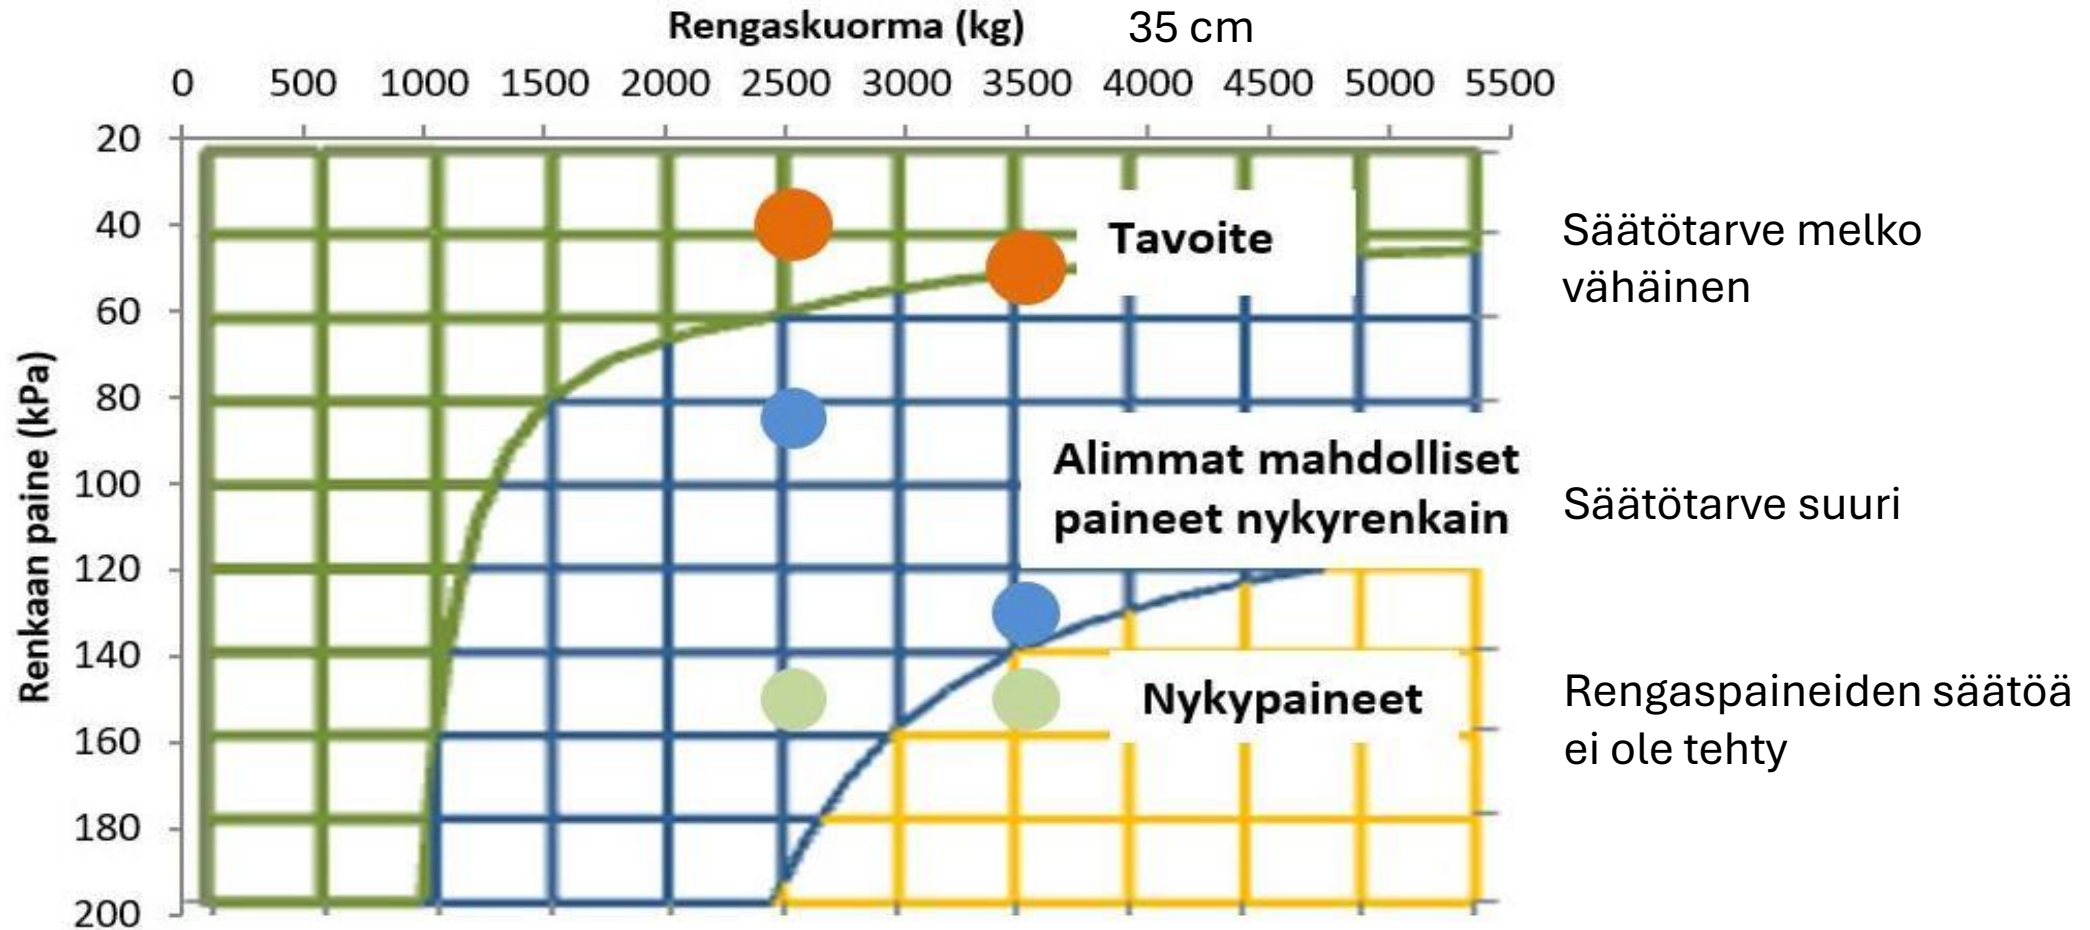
Rengaskuorma (kg) 35 cm

0 500 1000 1500 2000 2500 3000 3500 4000 4500 5000 5500

Renkaan paine (kPa)

20 40 60 80 100 120 140 160 180 200

Tavoite

Alimmat mahdolliset paineet nykyrenkain

Nykypaineet

Säätötarve melko vähäinen

Säätötarve suuri

Rengaspaineiden säätöä ei ole tehty